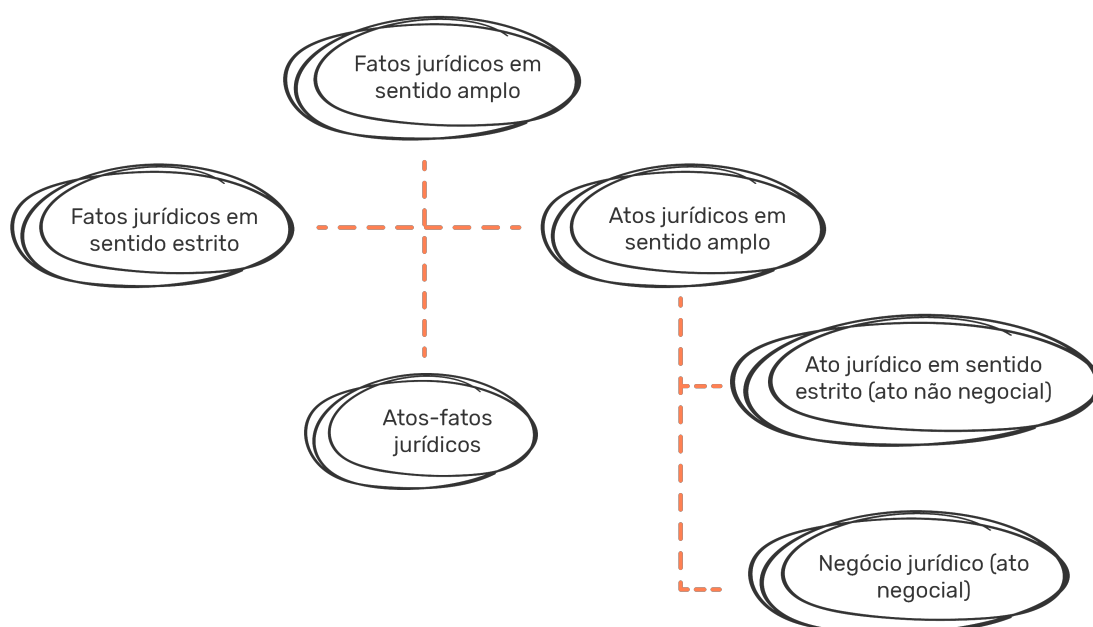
Fatos jurídicos em sentido amplo

Fatos jurídicos em sentido estrito

Atos jurídicos em sentido amplo

Ato jurídico em sentido estrito (ato não negocial)

Atos-fatos jurídicos

Negócio jurídico (ato negocial)